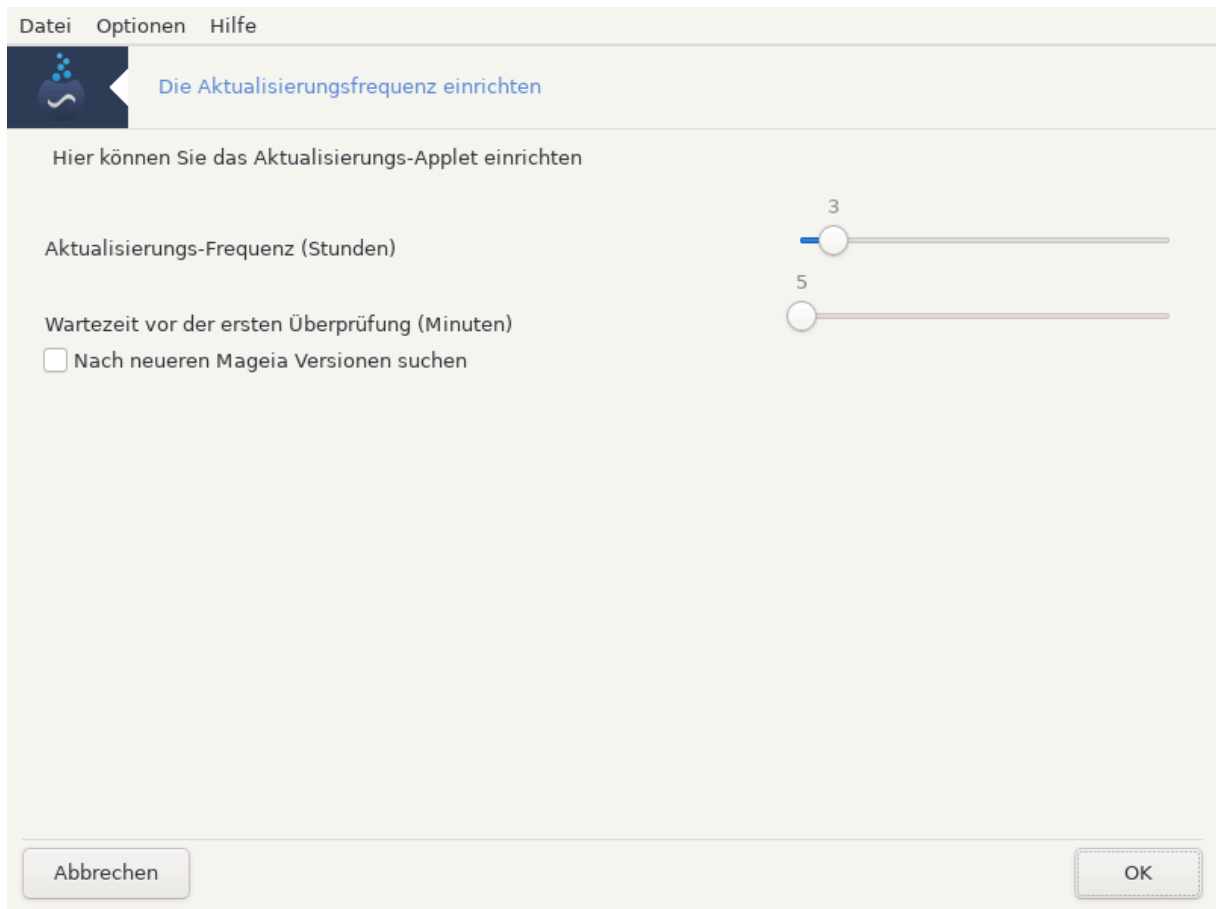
Datei Optionen Hilfe

Die Aktualisierungsfrequenz einrichten

Hier können Sie das Aktualisierungs-Applet einrichten

3

Aktualisierungs-Frequenz (Stunden)

5

Wartezeit vor der ersten Überprüfung (Minuten)

Nach neueren Mageia Versionen suchen

Abbrechen

OK